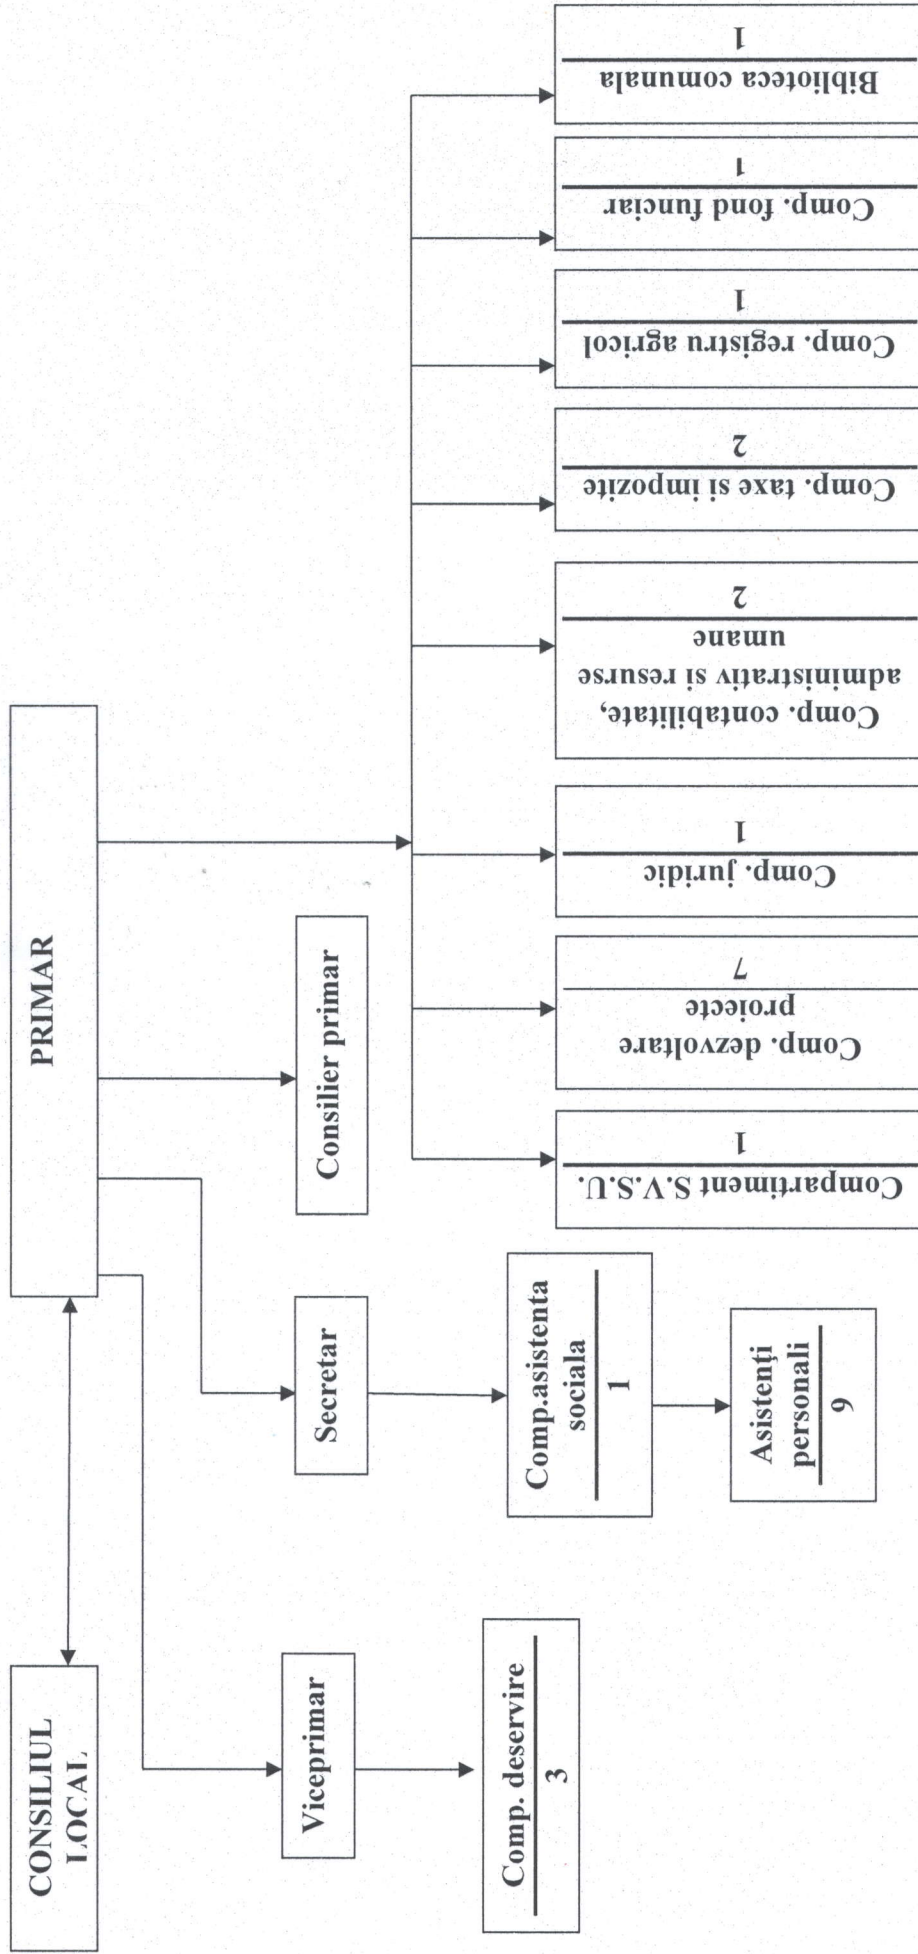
CONSILIUL LOCAL

PRIMAR

Viceprimar

Comp. deservire
3

Secretar

Comp.asistenta sociala
1

Asistenți personali
9

Consilier primar

Compartiment S.V.S.U.
1

Comp. dezvoltare proiecte
7

Comp. juridic
1

Comp. contabilitate, administrativ si resurse umane
2

Comp. taxe si impozite
2

Comp. registru agricol
1

Comp. fond funciar
1

Biblioteca comunala
1